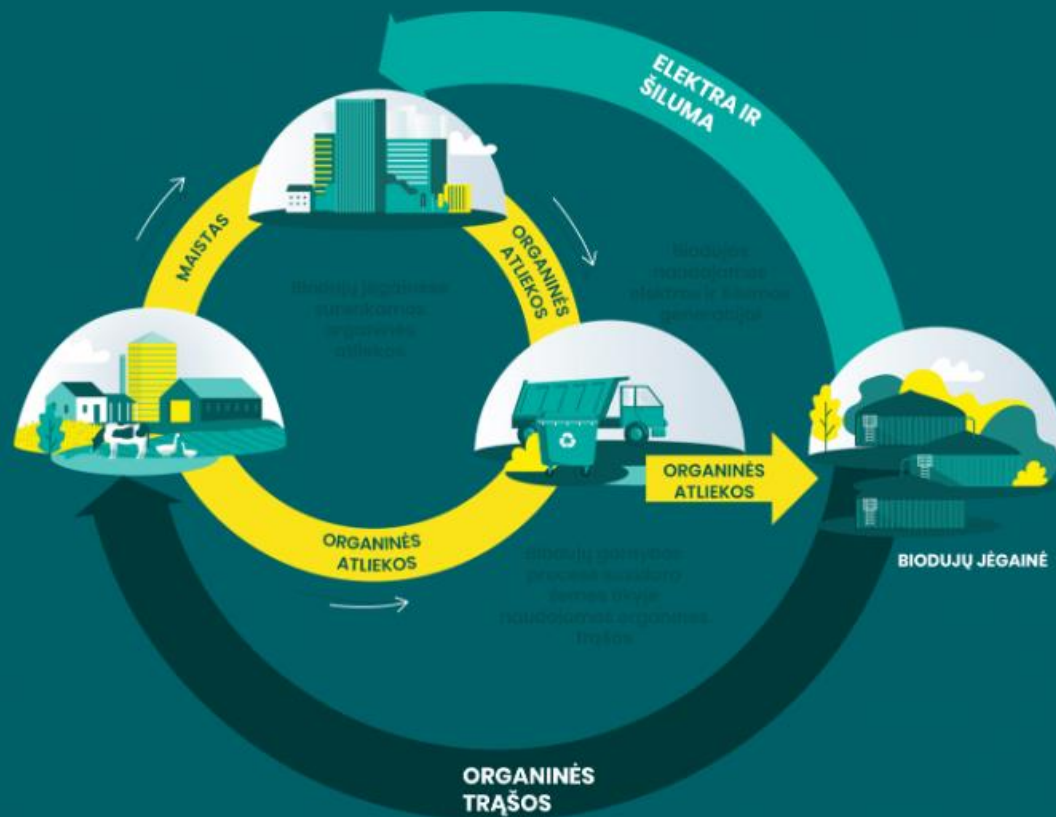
ELEKTRA IR ŠILUMA

MAISTAS

ORGANINĖS ATLIEKOS

Biodujų jėgainėse surenkamos organinės atliekos

Biodujos naudojamos elektros ir šilumos gamybai

ORGANINĖS ATLIEKOS

BIODUJŲ JĖGAINĖ

ORGANINĖS ATLIEKOS

Biodujų gamybos proceso susidaro žemės ūkyje naudojamos organinės trąšos

ORGANINĖS TRĄŠOS